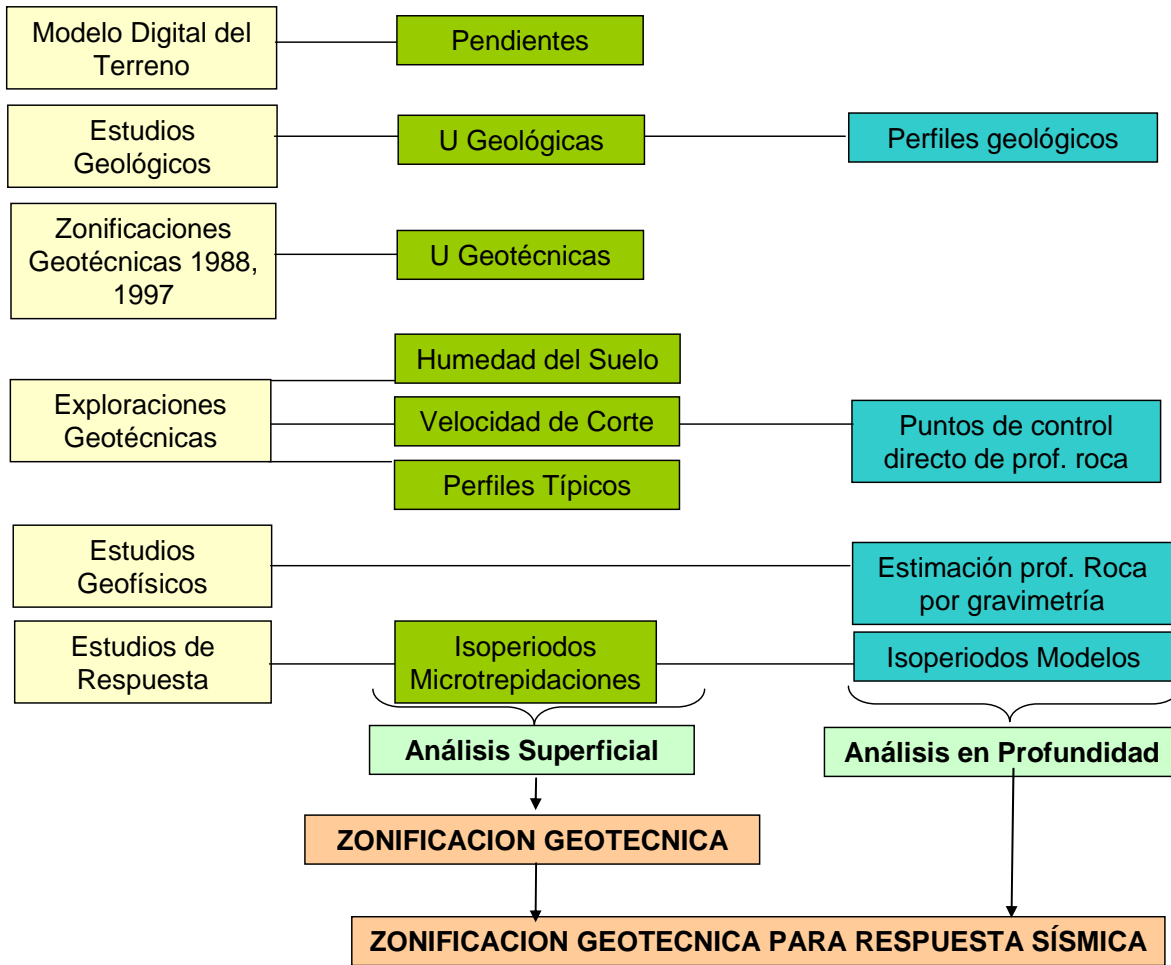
Modelo Digital del Terreno

Pendientes

Estudios Geológicos

U Geológicas

Perfiles geológicos

Zonificaciones Geotécnicas 1988, 1997

U Geotécnicas

Humedad del Suelo

Exploraciones Geotécnicas

Velocidad de Corte

Puntos de control directo de prof. roca

Perfiles Típicos

Estudios Geofísicos

Estimación prof. Roca por gravimetría

Estudios de Respuesta

Isoperiodos Microtrepidaciones

Isoperiodos Modelos

Análisis Superficial

Análisis en Profundidad

ZONIFICACION GEOTECNICA

ZONIFICACION GEOTECNICA PARA RESPUESTA SÍSMICA